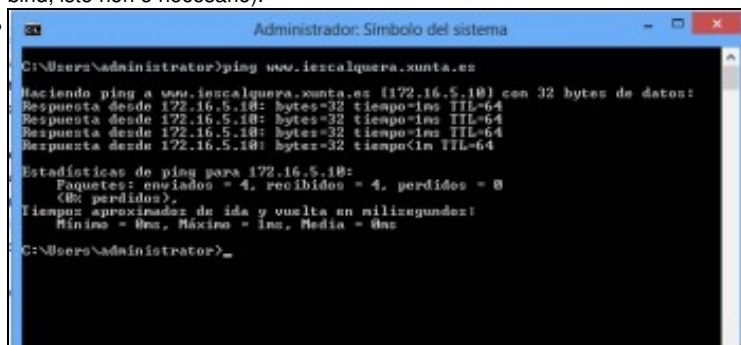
bina, isto nen é necesario).

Administrador: Símbolo del sistema

C:\Users\administrator>ping www.iescalquera.xunta.es

Haciendo ping a www.iescalquera.xunta.es [172.16.5.10] con 32 bytes de datos:
Respuesta desde 172.16.5.10: bytes=32 tiempo=1ms TTL=64
Respuesta desde 172.16.5.10: bytes=32 tiempo=1ms TTL=64
Respuesta desde 172.16.5.10: bytes=32 tiempo=1ms TTL=64
Respuesta desde 172.16.5.10: bytes=32 tiempo<1m TTL=64

Estadísticas de ping para 172.16.5.10:
Paquetes: enviados = 4, recibidos = 4, perdidos = 0
(0% perdidos),
Tiempos aproximados de ida y vuelta en milisegundos:
Mínimo = 0ms, Máximo = 1ms, Media = 0ms

C:\Users\administrator>_